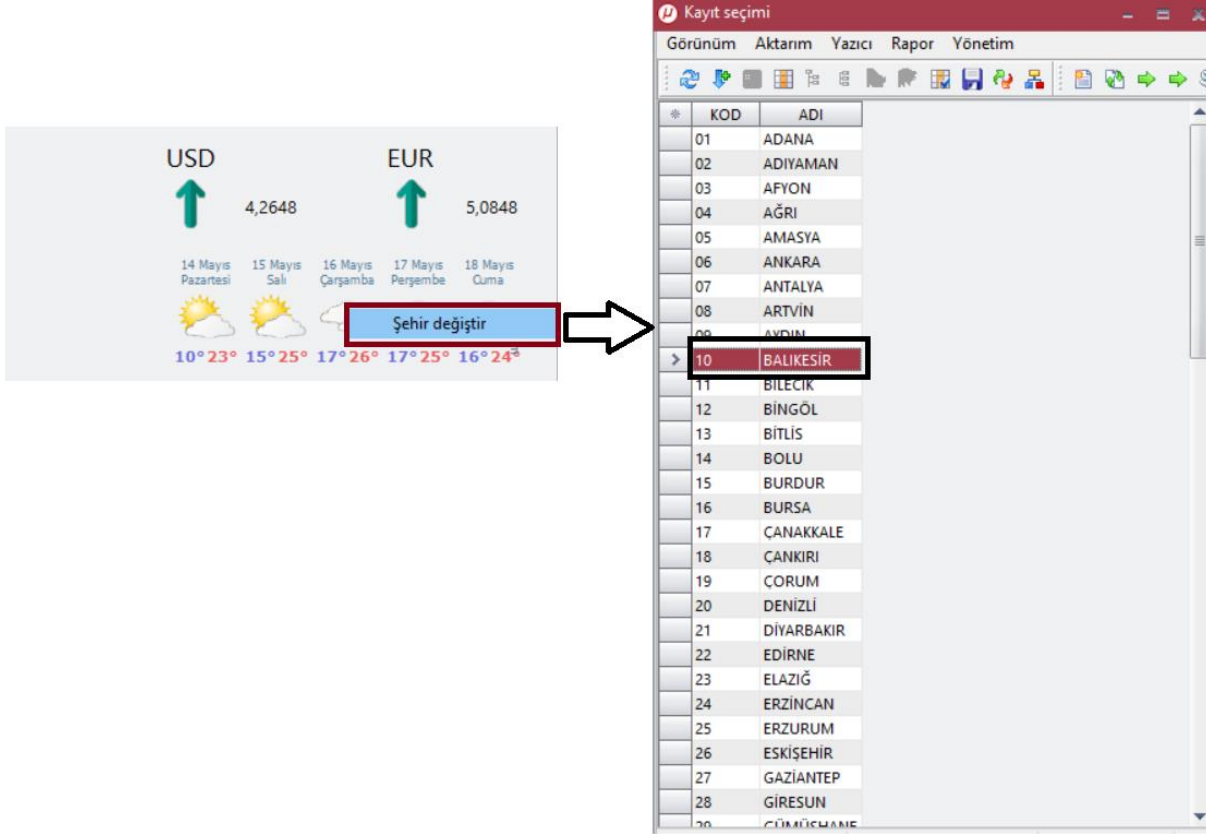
USD
4,2648

EUR
5,0848

14 Mayıs Pazartesi
15 Mayıs Salı
16 Mayıs Çarşamba
17 Mayıs Perşembe
18 Mayıs Cuma

Şehir değiştir

10° 23°
15° 25°
17° 26°
17° 25°
16° 24°

Kayıt seçimi

Görünüm Aktarım Yazıcı Rapor Yönetim

| KOD | ADI |
|---|---|
| 01 | ADANA |
| 02 | ADIYAMAN |
| 03 | AFYON |
| 04 | AĞRI |
| 05 | AMASYA |
| 06 | ANKARA |
| 07 | ANTALYA |
| 08 | ARTVİN |
| 09 | AYDIN |
| 10 | BALIKESİR |
| 11 | BİLECİK |
| 12 | BİNGÖL |
| 13 | BİTLİS |
| 14 | BOLU |
| 15 | BURDUR |
| 16 | BURSA |
| 17 | ÇANAKKALE |
| 18 | ÇANKIRI |
| 19 | ÇORUM |
| 20 | DENİZLİ |
| 21 | DİYARBAKIR |
| 22 | EDİRNE |
| 23 | ELAZIĞ |
| 24 | ERZİNCAN |
| 25 | ERZURUM |
| 26 | ESKİŞEHİR |
| 27 | GAZİANTEP |
| 28 | GİRESUN |
| 29 | GÜMÜŞHANE |